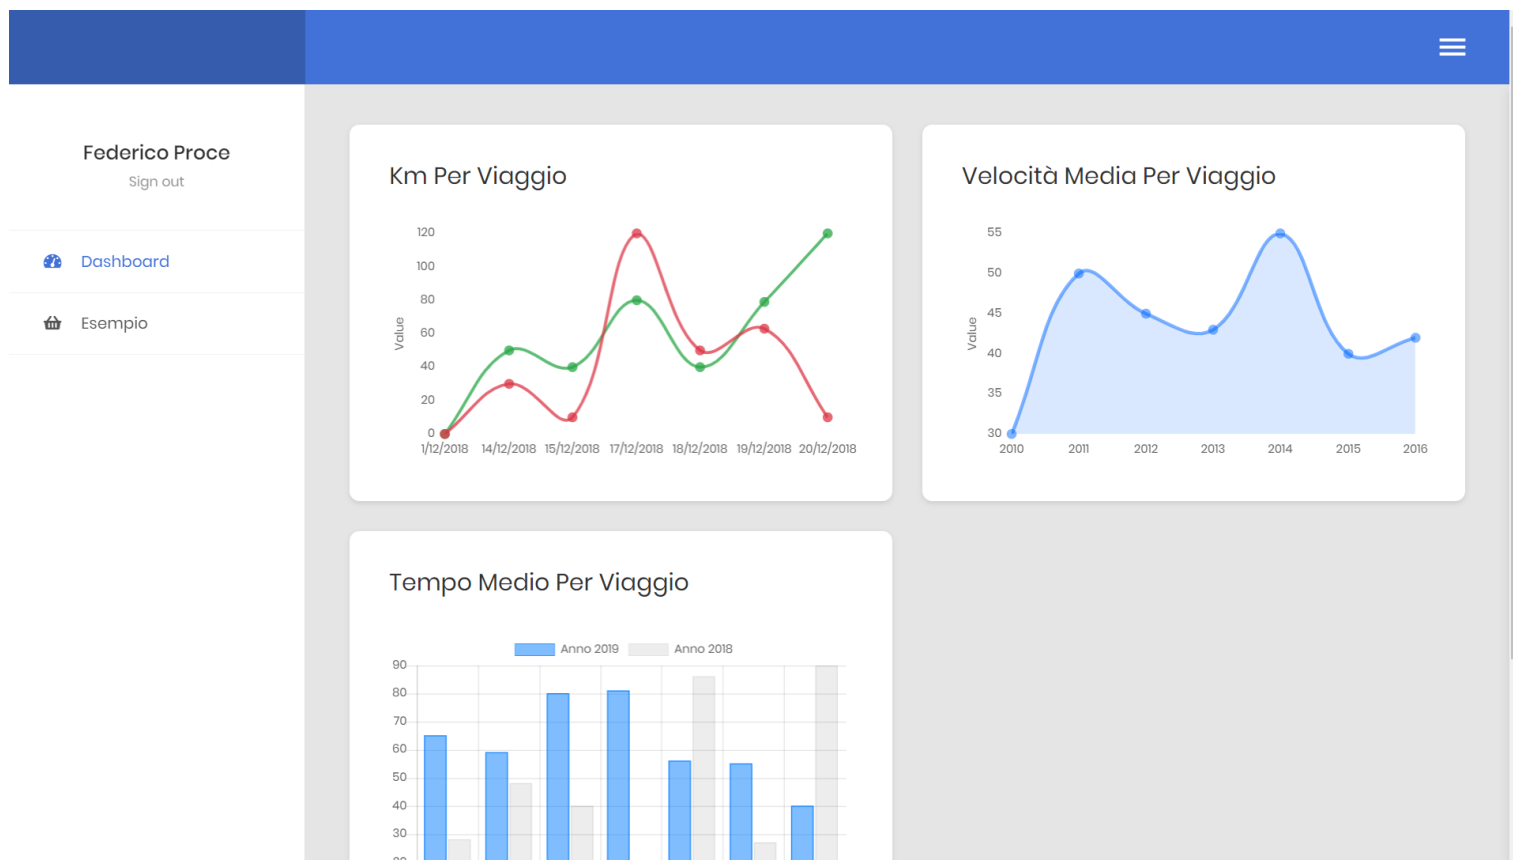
Federico Proce
Sign out

Dashboard

Esempio

Km Per Viaggio

Value

120
100
80
60
40
20
0

1/12/2018 14/12/2018 15/12/2018 17/12/2018 18/12/2018 19/12/2018 20/12/2018

Velocità Media Per Viaggio

Value

55
50
45
40
35
30

2010 2011 2012 2013 2014 2015 2016

Tempo Medio Per Viaggio

Anno 2019 Anno 2018

90
80
70
60
50
40
30